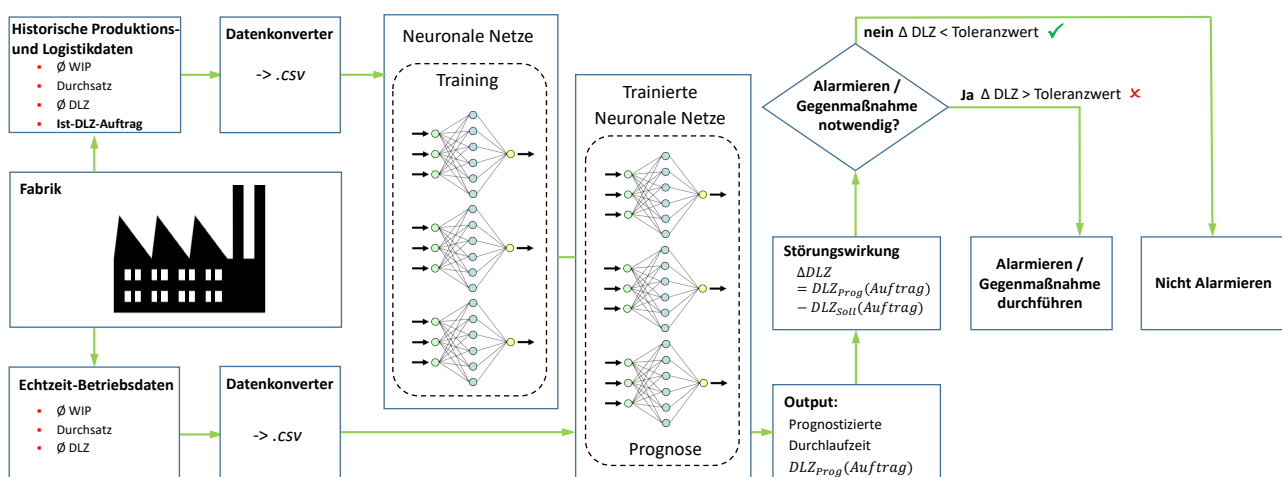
Historische Produktions- und Logistikdaten
- Ø WIP
- Durchsatz
- Ø DLZ
- Ist-DLZ-Auftrag

Datenkonverter
-> .csv

Neuronale Netze
Training

Trainierte Neuronale Netze
Prognose

nein Δ DLZ < Toleranzwert ✓

Alarmieren / Gegenmaßnahme notwendig?

Ja Δ DLZ > Toleranzwert ×

Fabrik

Störungswirkung
$\Delta DLZ$
$= DLZ_{Prog}(Auftrag)$
$- DLZ_{Soll}(Auftrag)$

Alarmieren / Gegenmaßnahme durchführen

Nicht Alarmieren

Echtzeit-Betriebsdaten
- Ø WIP
- Durchsatz
- Ø DLZ

Datenkonverter
-> .csv

Output:
Prognostizierte Durchlaufzeit
$DLZ_{Prog}(Auftrag)$